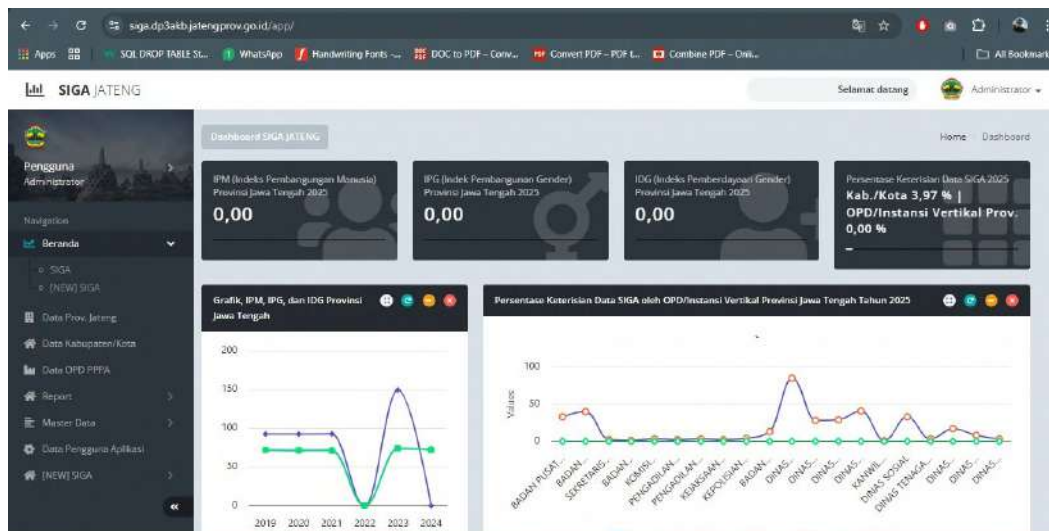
siga.dp3akb.jatengprov.go.id/app/

Apps SQL DROP TABLE St... WhatsApp Handwriting Fonts -... DOC to PDF - Conv... Convert PDF - PDF t... Combine PDF - Onli... All Bookmarks

SIGA JATENG

Selamat datang Administrator

Pengguna
Administrator

Navigation
Beranda
SIGA
[NEW] SIGA
Data Prov. Jateng
Data Kabupaten/Kota
Data OPD PPPA
Report
Master Data
Data Pengguna Aplikasi
[NEW] SIGA

Dashboard SIGA JATENG

Home Dashboard

IPM (Indeks Pembangunan Manusia) Provinsi Jawa Tengah 2025
0,00

IPG (Indek Pembangunan Gender) Provinsi Jawa Tengah 2025
0,00

IDG (Indeks Pemberdayaan Gender) Provinsi Jawa Tengah 2025
0,00

Persentase Keterisian Data SIGA 2025
Kab./Kota 3,97 % | OPD/Instansi Vertikal Prov. 0,00 %

Grafik, IPM, IPG, dan IDG Provinsi Jawa Tengah

200
150
100
50
0
2019 2020 2021 2022 2023 2024

Persentase Keterisian Data SIGA oleh OPD/Instansi Vertikal Provinsi Jawa Tengah Tahun 2025

100
50
0
Values

BADAN PUSAT... BADAN... SEKRETARI... BADAN... KOMISI... PENGADILAN... PENGADILAN... KEJAKSAAN... KEPOLISIAN... BADAN... DINAS... DINAS... DINAS... DINAS... KANWIL... DINAS SOSIAL... DINAS TENAGA... DINAS... DINAS... DINAS...